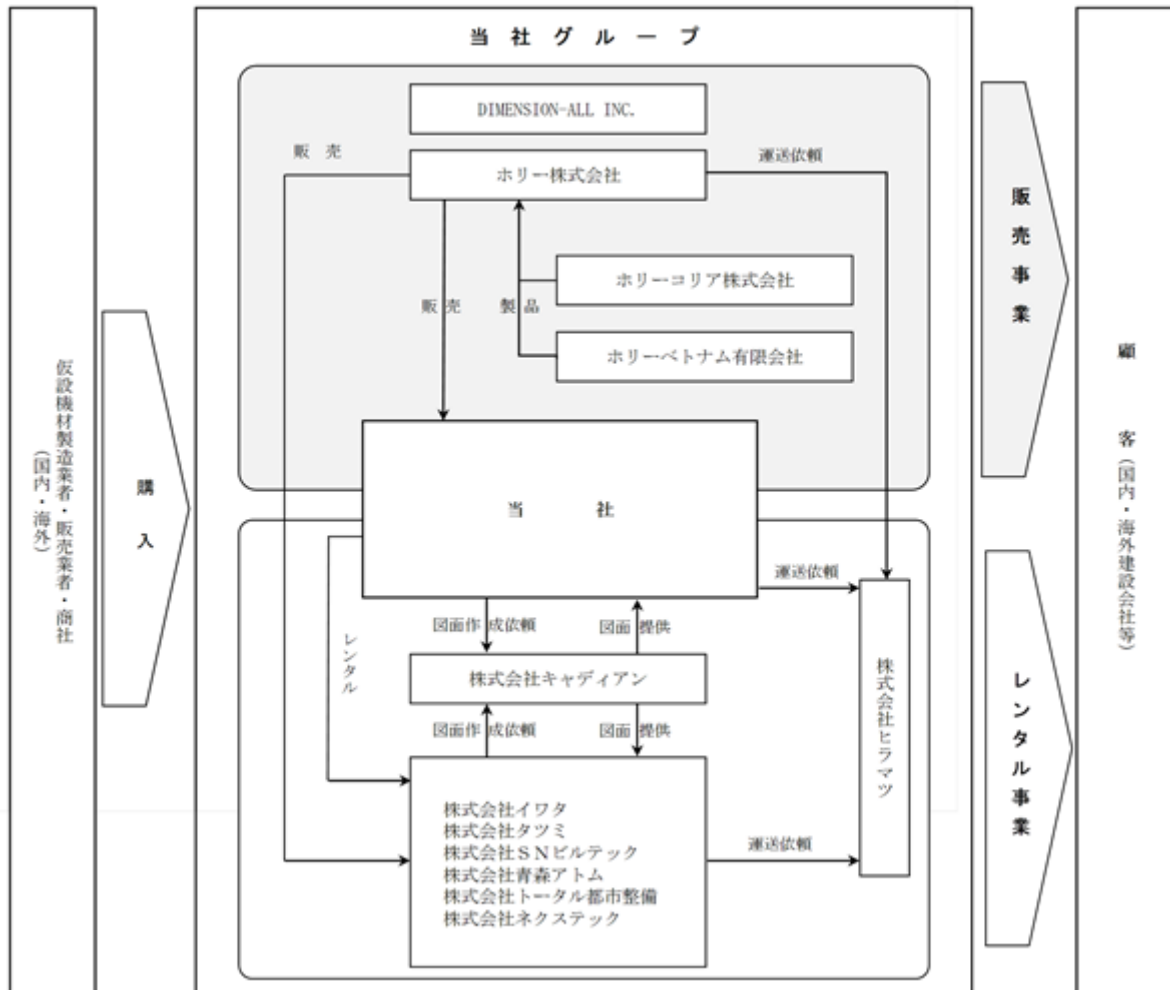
仮設機材製造業者・販売業者・商社（国内・海外）

購入

当社グループ

DIMENSION-ALL INC.

販売

ホリー株式会社

運送依頼

ホリーコリア株式会社

販売 製品

ホリーベトナム有限会社

当社

運送依頼

図面作成依頼

図面提供

レンタル

株式会社キャディアン

図面作成依頼

図面提供

株式会社イワタ
株式会社タツミ
株式会社ＳＮビルテック
株式会社青森アトム
株式会社トータル都市整備
株式会社ネクステック

運送依頼

株式会社ヒラマツ

販売事業

レンタル事業

顧客（国内・海外建設会社等）